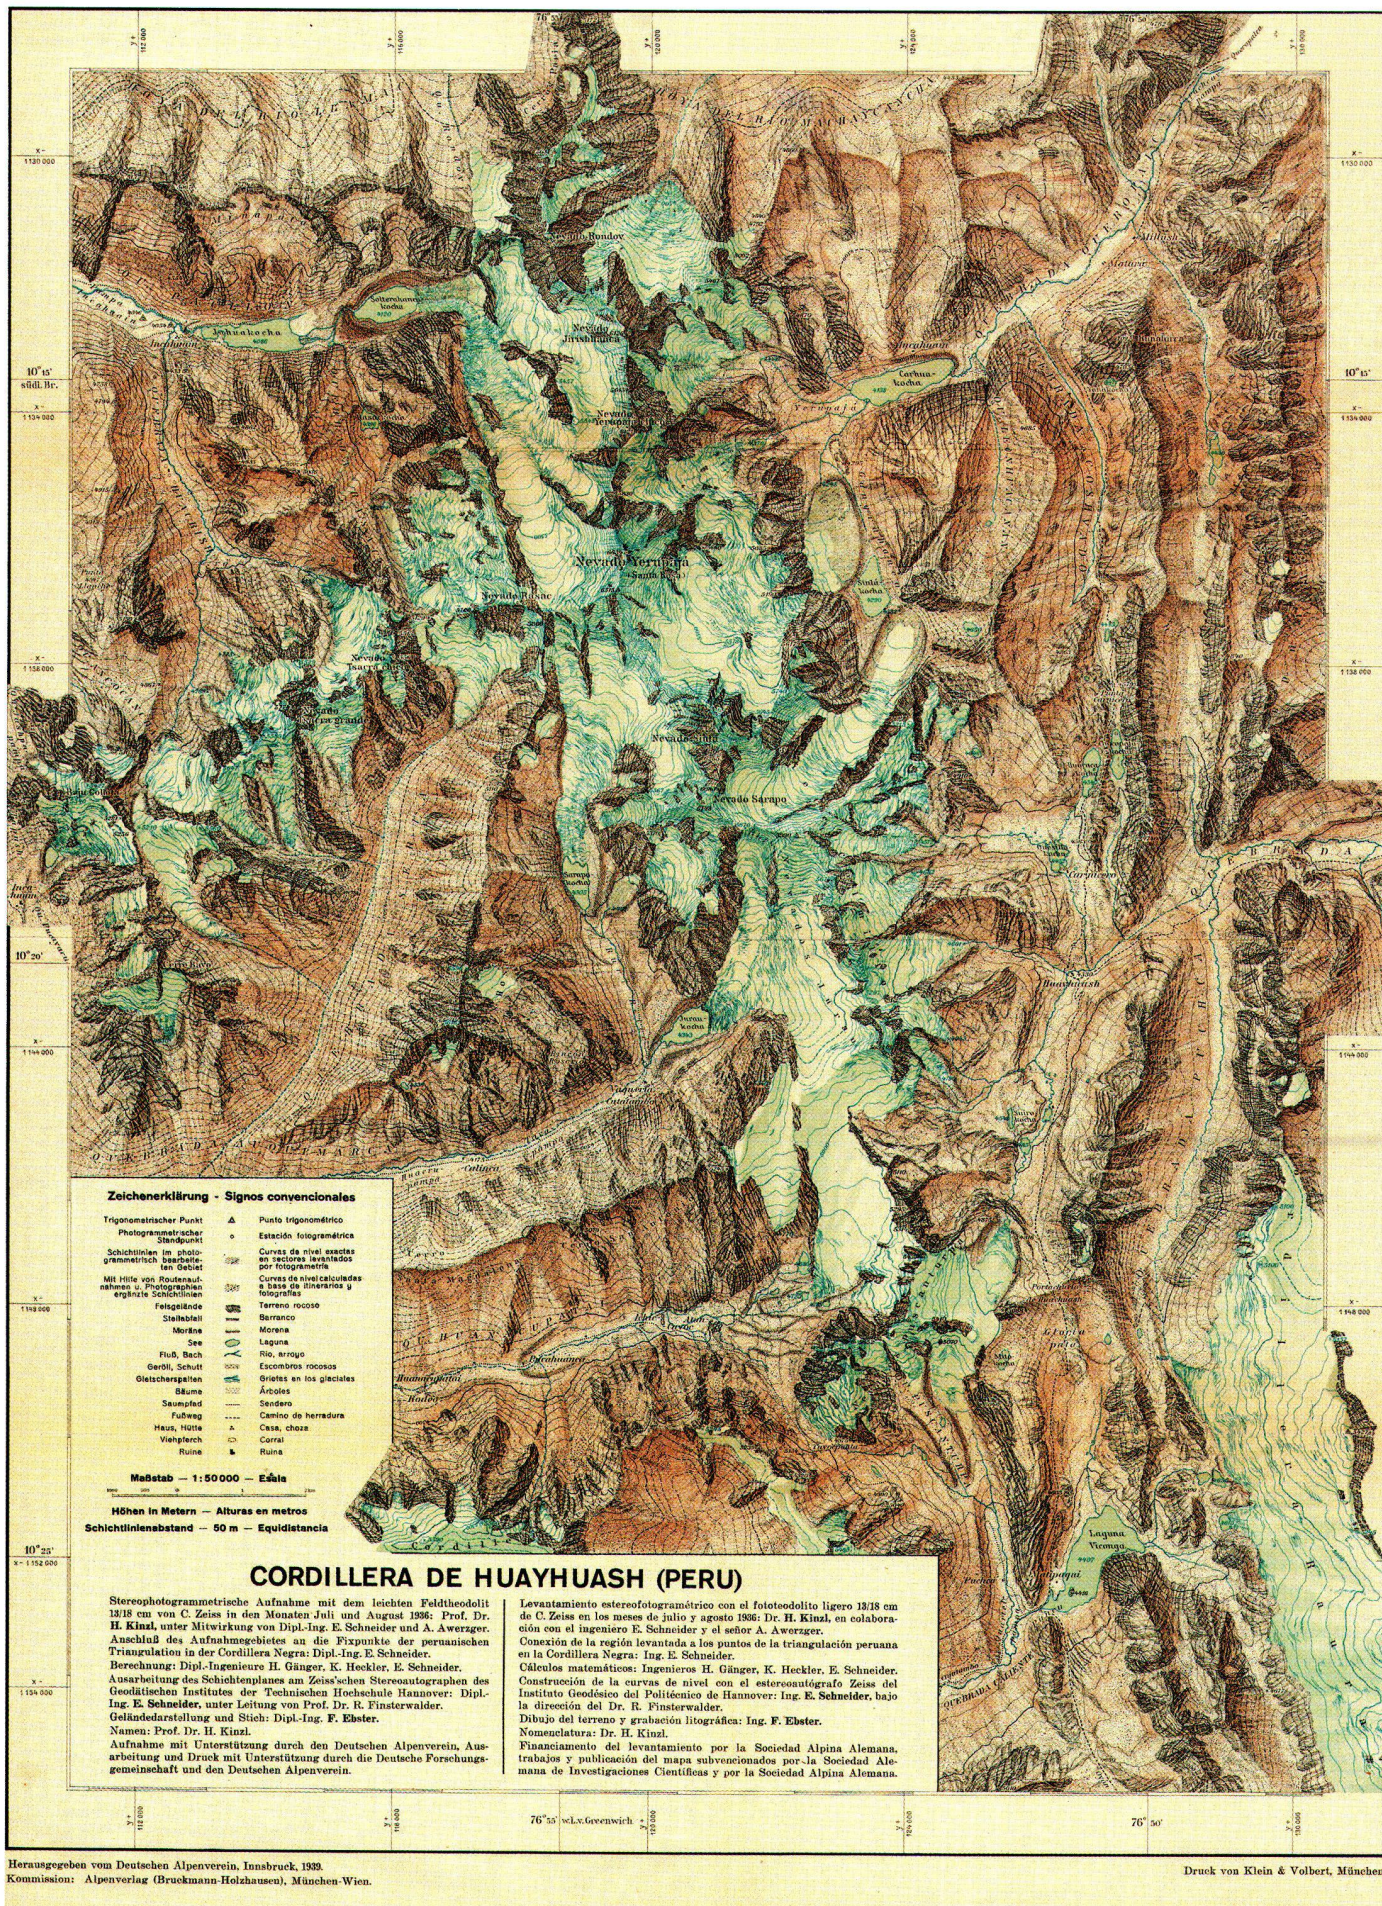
Zeichenerklärung - Signos convencionales

| | |
|---|---|
| Trigonometrischer Punkt | Punto trigonométrico |
| Photogrammetrischer Standpunkt | Estación fotogramétrica |
| Schichtlinien im photogrammetrisch bearbeiteten Gebiet | Curvas de nivel exactas en sectores levantados por fotogrametría |
| Mit Hilfe von Routenaufnahmen u. Photographien ergänzte Schichtlinien | Curvas de nivel calculadas a base de itinerarios y fotografías |
| Felsgelände | Terreno rocoso |
| Steilschlucht | Barranco |
| Moräne | Morena |
| See | Laguna |
| Fluß, Bach | Río, arroyo |
| Geröll, Schutt | Escombros rocosos |
| Gletscherspalten | Grietas en los glaciales |
| Bäume | Árboles |
| Saumpfad | Sendero |
| Fußweg | Camino de herradura |
| Haus, Hütte | Casa, choza |
| Viehpferch | Corral |
| Ruine | Ruina |

Maßstab — 1:50000 — Escala

Höhen in Metern — Alturas en metros
Schichtlinienabstand — 50 m — Equidistancia

Nevado Yerupajá
Nevado Sarapo
Carhuacocha

CORDILLERA DE HUAYHUASH (PERU)

Stereophotogrammetrische Aufnahme mit dem leichten Feldtheodolit 13/18 cm von C. Zeiss in den Monaten Juli und August 1936: Prof. Dr. H. Kinzl, unter Mitwirkung von Dipl.-Ing. E. Schneider und A. Awerzger. Anschluß des Aufnahmegebietes an die Fixpunkte der peruanischen Triangulation in der Cordillera Negra: Dipl.-Ing. E. Schneider.
Berechnung: Dipl.-Ingenieure H. Gänger, K. Heckler, E. Schneider.
Ausarbeitung des Schichtenplanes am Zeiss'schen Stereoautographen des Geodätischen Institutes der Technischen Hochschule Hannover: Dipl.-Ing. E. Schneider, unter Leitung von Prof. Dr. R. Finsterwalder.
Geländedarstellung und Stich: Dipl.-Ing. F. Ebster.
Namen: Prof. Dr. H. Kinzl.
Aufnahme mit Unterstützung durch den Deutschen Alpenverein, Ausarbeitung und Druck mit Unterstützung durch die Deutsche Forschungsgemeinschaft und den Deutschen Alpenverein.

Levantamiento estereofotogramétrico con el fototeodolito ligero 13/18 cm de C. Zeiss en los meses de julio y agosto 1936: Dr. H. Kinzl, en colaboración con el ingeniero E. Schneider y el señor A. Awerzger.
Conexión de la región levantada a los puntos de la triangulación peruana en la Cordillera Negra: Ing. E. Schneider.
Cálculos matemáticos: Ingenieros H. Gänger, K. Heckler, E. Schneider.
Construcción de la curvas de nivel con el estereoautógrafo Zeiss del Instituto Geodésico del Politécnico de Hannover: Ing. E. Schneider, bajo la dirección del Dr. R. Finsterwalder.
Dibujo del terreno y grabación litográfica: Ing. F. Ebster.
Nomenclatura: Dr. H. Kinzl.
Financiamento del levantamiento por la Sociedad Alpina Alemana, trabajos y publicación del mapa subvencionados por la Sociedad Alemana de Investigaciones Científicas y por la Sociedad Alpina Alemana.

10° 15' südl. Br.
10° 20'
10° 25'
76° 55' v. Greenwich
76° 50'

Herausgegeben vom Deutschen Alpenverein, Innsbruck, 1939.
Kommission: Alpenverlag (Bruckmann-Holzhausen), München-Wien.

Druck von Klein & Volbert, München